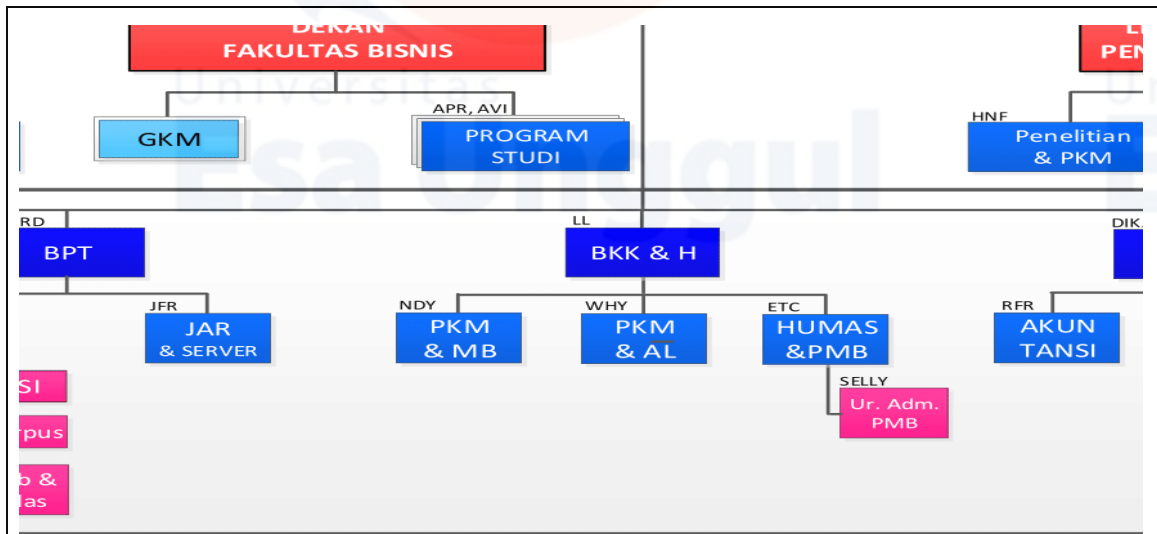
DEKAN
FAKULTAS BISNIS

L
PEN

Universitas
Esa Unggul

GKM

APR, AVI
PROGRAM
STUDI

HNF
Penelitian
& PKM

RD
BPT

LL
BKK & H

DIK

JFR
JAR
& SERVER

NDY
PKM
& MB

WHY
PKM
& AL

ETC
HUMAS
&PMB

RFR
AKUN
TANSI

SELLY
Ur. Adm.
PMB

SI

rpus

b &
las